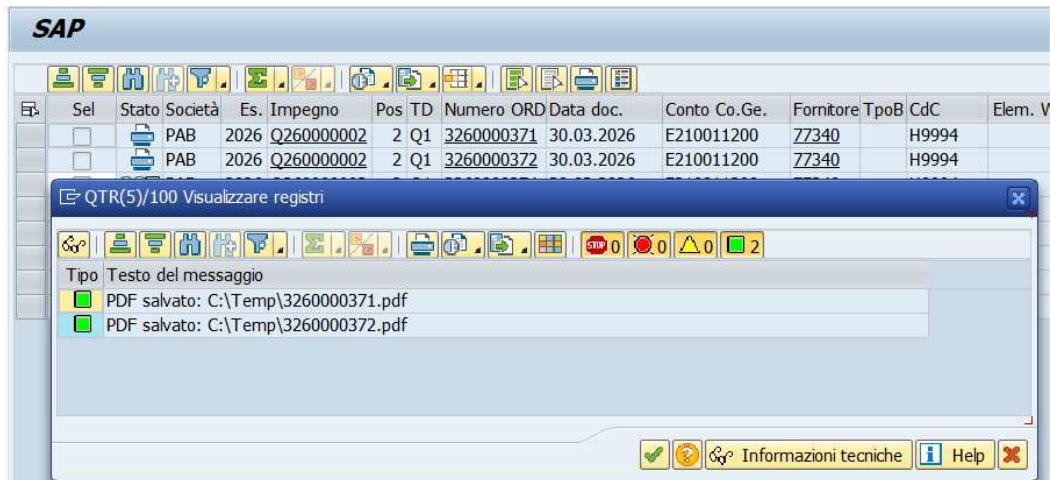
SAP

| Sel | Stato | Società | Es. | Impegno | Pos | TD | Numero ORD | Data doc. | Conto Co.Ge. | Fornitore | TpoB | CdC | Elem. W |
|---|---|---|---|---|---|---|---|---|---|---|---|---|---|
| | | PAB | 2026 | Q260000002 | 2 | Q1 | 3260000371 | 30.03.2026 | E210011200 | 77340 | | H9994 | |
| | | PAB | 2026 | Q260000002 | 2 | Q1 | 3260000372 | 30.03.2026 | E210011200 | 77340 | | H9994 | |

QTR(5)/100 Visualizzare registri

0 0 0 2

| Tipo | Testo del messaggio |
|---|---|
| | PDF salvato: C:\Temp\3260000371.pdf |
| | PDF salvato: C:\Temp\3260000372.pdf |

Informazioni tecniche Help